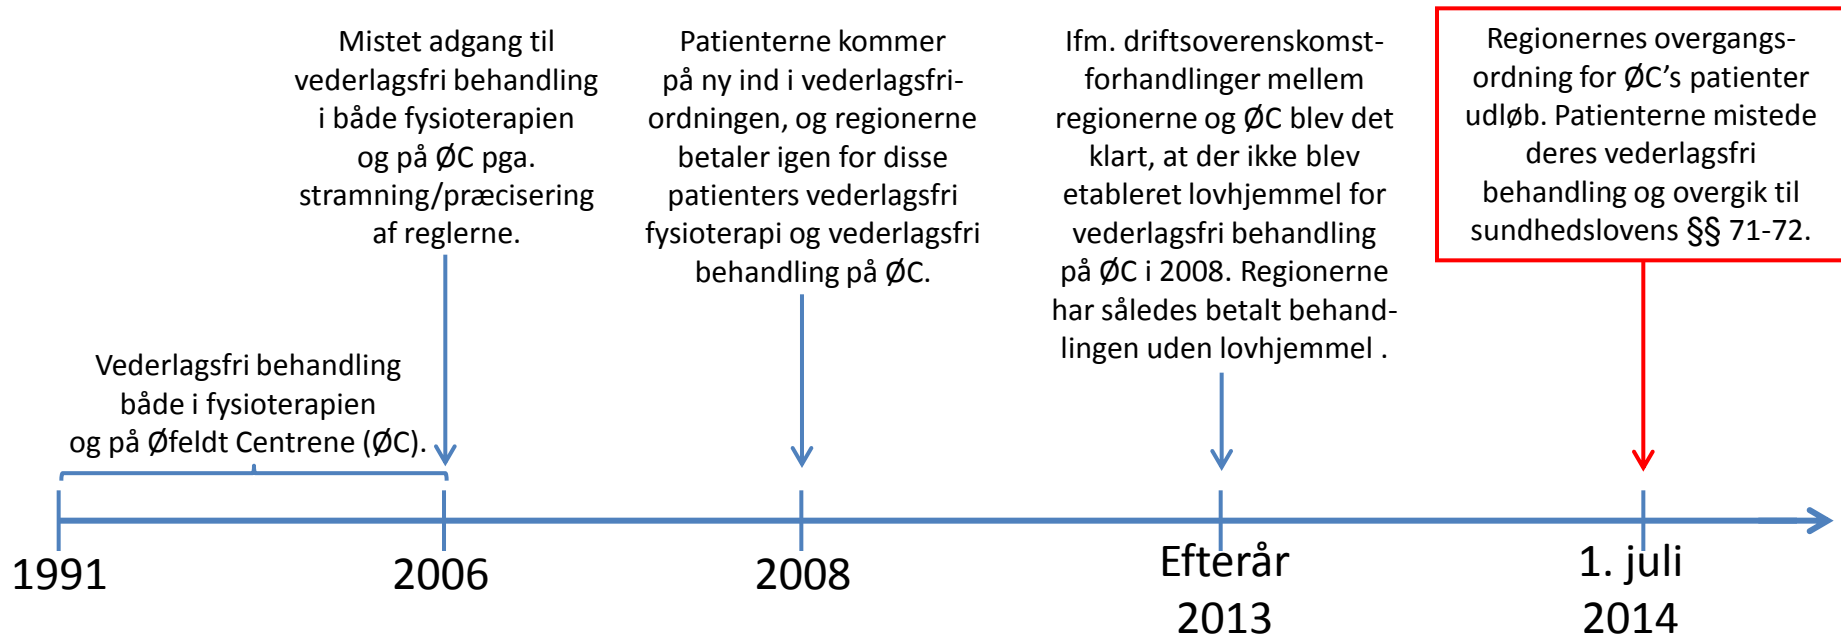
Mistet adgang til vederlagsfri behandling i både fysioterapien og på ØC pga. stramning/præcisering af reglerne.

Patienterne kommer på ny ind i vederlagsfri-ordningen, og regionerne betaler igen for disse patienters vederlagsfri fysioterapi og vederlagsfri behandling på ØC.

Ifm. driftsoverenskomst-forhandlinger mellem regionerne og ØC blev det klart, at der ikke blev etableret lovhjemmel for vederlagsfri behandling på ØC i 2008. Regionerne har således betalt behandlingen uden lovhjemmel .

Regionernes overgangs-ordning for ØC's patienter udløb. Patienterne mistede deres vederlagsfri behandling og overgik til sundhedslovens §§ 71-72.

Vederlagsfri behandling både i fysioterapien og på Øfeldt Centrene (ØC).

1991

2006

2008

Efterår 2013

1. juli 2014